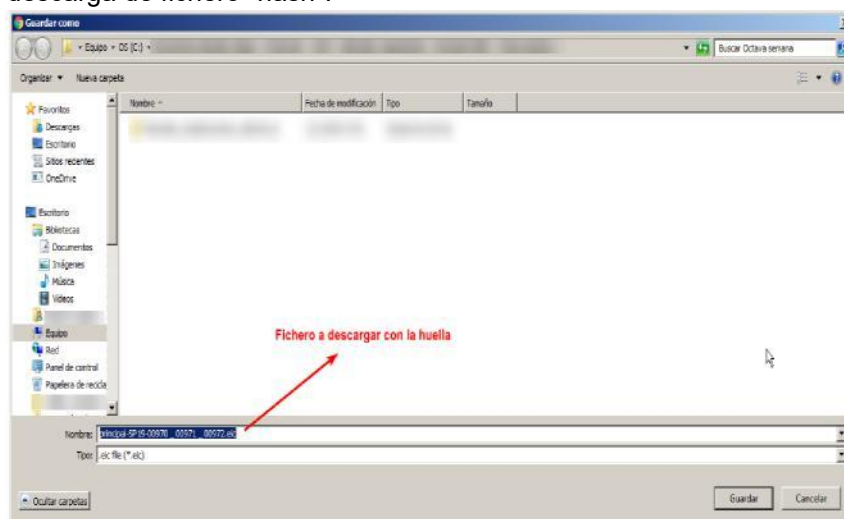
descarga de fichero "hash".

Guardar como

Equipo ▸ OS (C:) ▸

Buscar Octava semana

Organizar ▾ Nueva carpeta

Favoritos
Descargas
Escritorio
Sitios recientes
OneDrive

Escritorio
Bibliotecas
Documentos
Imágenes
Música
Vídeos
Equipo
Red
Panel de control
Papelera de recicla

| Nombre | Fecha de modificación | Tipo | Tamaño |
|---|---|---|---|

Fichero a descargar con la huella

Nombre: principal-SP (6-00970 _ 00971 _ 00972.elc)

Tipo: .elc file (*.elc)

Ocultar carpetas

Guardar

Cancelar